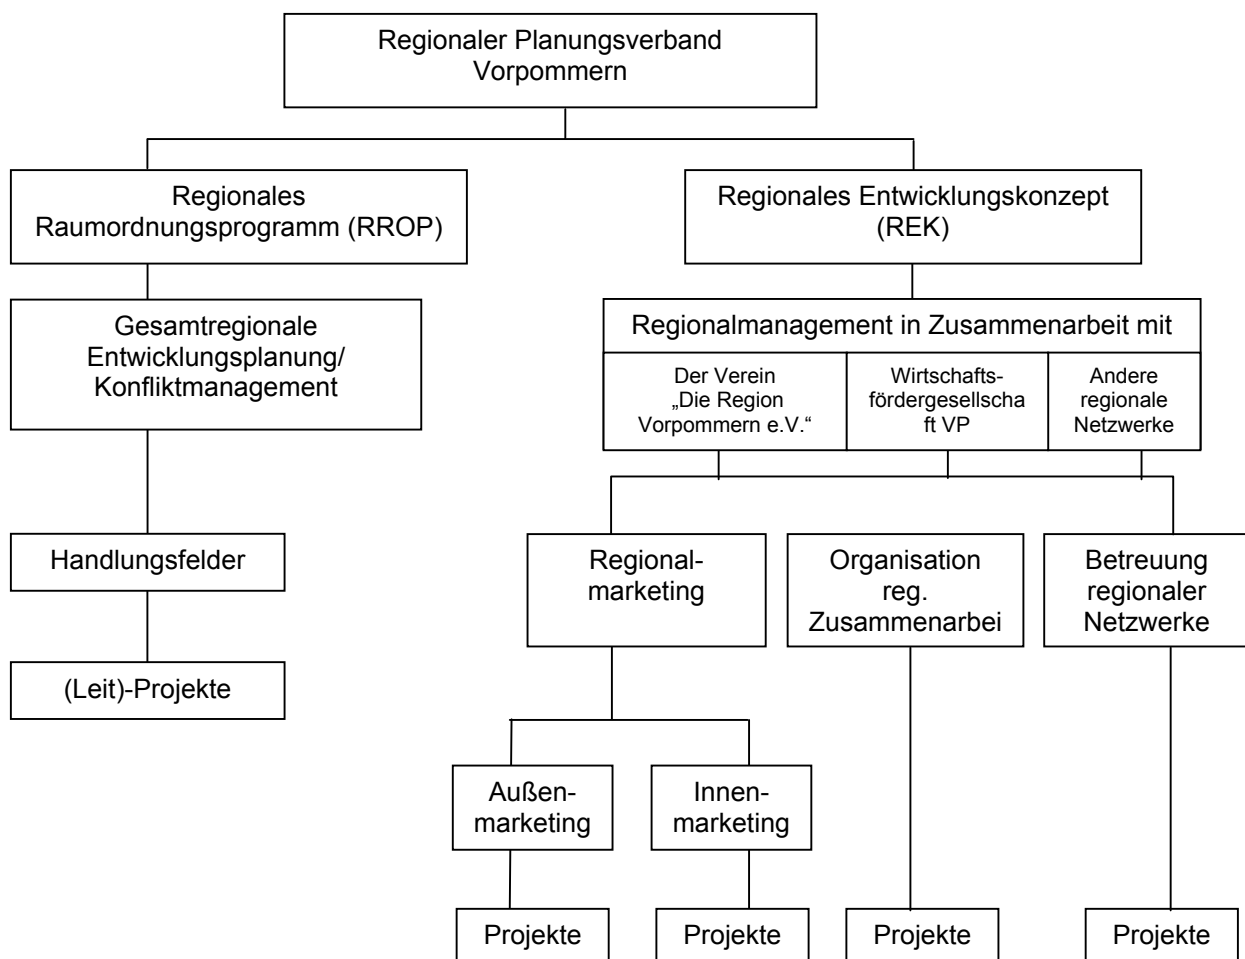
Regionaler Planungsverband Vorpommern

Regionales Raumordnungsprogramm (RROP)

Regionales Entwicklungskonzept (REK)

Gesamtregionale Entwicklungsplanung/ Konfliktmanagement

Regionalmanagement in Zusammenarbeit mit

Der Verein „Die Region Vorpommern e.V.“

Wirtschaftsfördergesellschaft VP

Andere regionale Netzwerke

Handlungsfelder

(Leit)-Projekte

Regionalmarketing

Organisation reg. Zusammenarbei

Betreuung regionaler Netzwerke

Außenmarketing

Innenmarketing

Projekte

Projekte

Projekte

Projekte